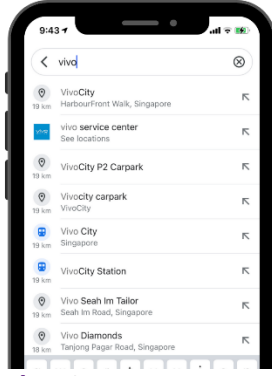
9:43

vivo

VivoCity
HarbourFront Walk, Singapore
19 km

vivo service center
See locations

VivoCity P2 Carpark
19 km

Vivocity carpark
VivoCity
19 km

Vivo City
Singapore
19 km

VivoCity Station
19 km

Vivo Seah Im Tailor
Seah Im Road, Singapore
19 km

Vivo Diamonds
Tanjong Pagar Road, Singapore
18 km